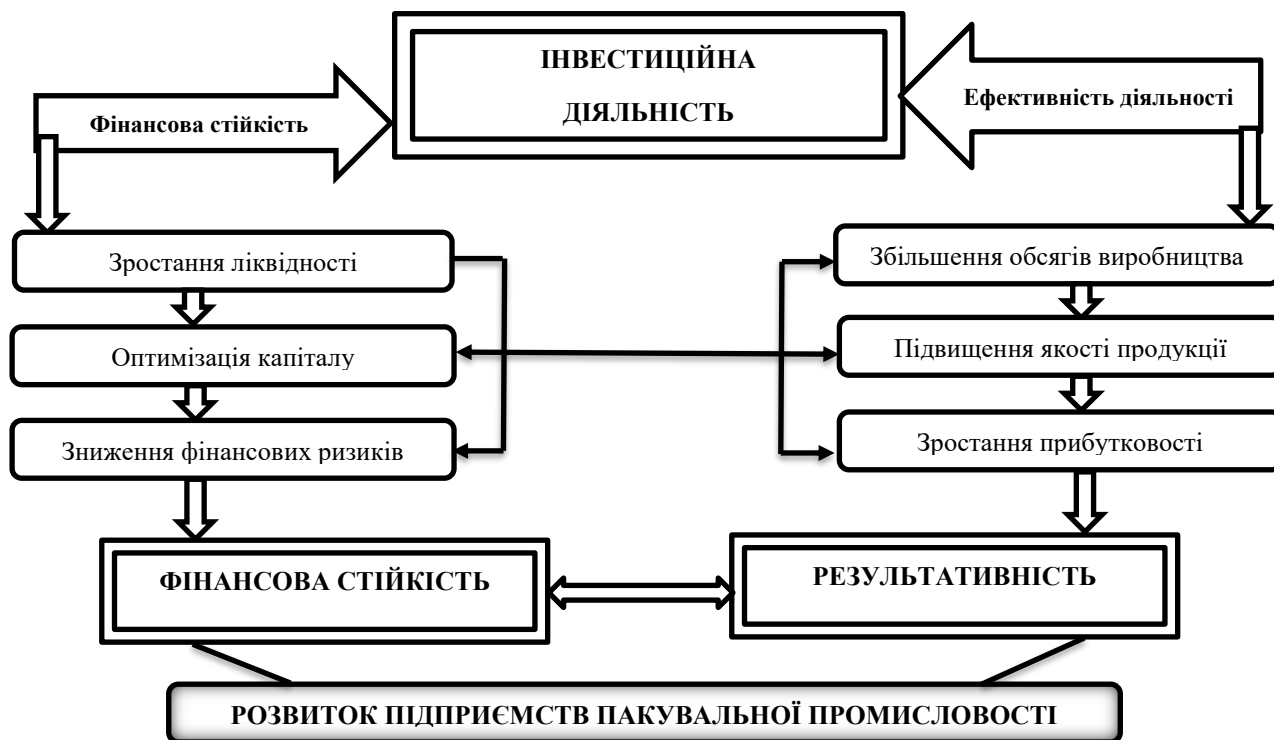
ІНВЕСТИЦІЙНА ДІЯЛЬНІСТЬ

Фінансова стійкість

Ефективність діяльності

Зростання ліквідності

Оптимізація капіталу

Зниження фінансових ризиків

Збільшення обсягів виробництва

Підвищення якості продукції

Зростання прибутковості

ФІНАНСОВА СТІЙКІСТЬ

РЕЗУЛЬТАТИВНІСТЬ

РОЗВИТОК ПІДПРИЄМСТВ ПАКУВАЛЬНОЇ ПРОМИСЛОВОСТІ